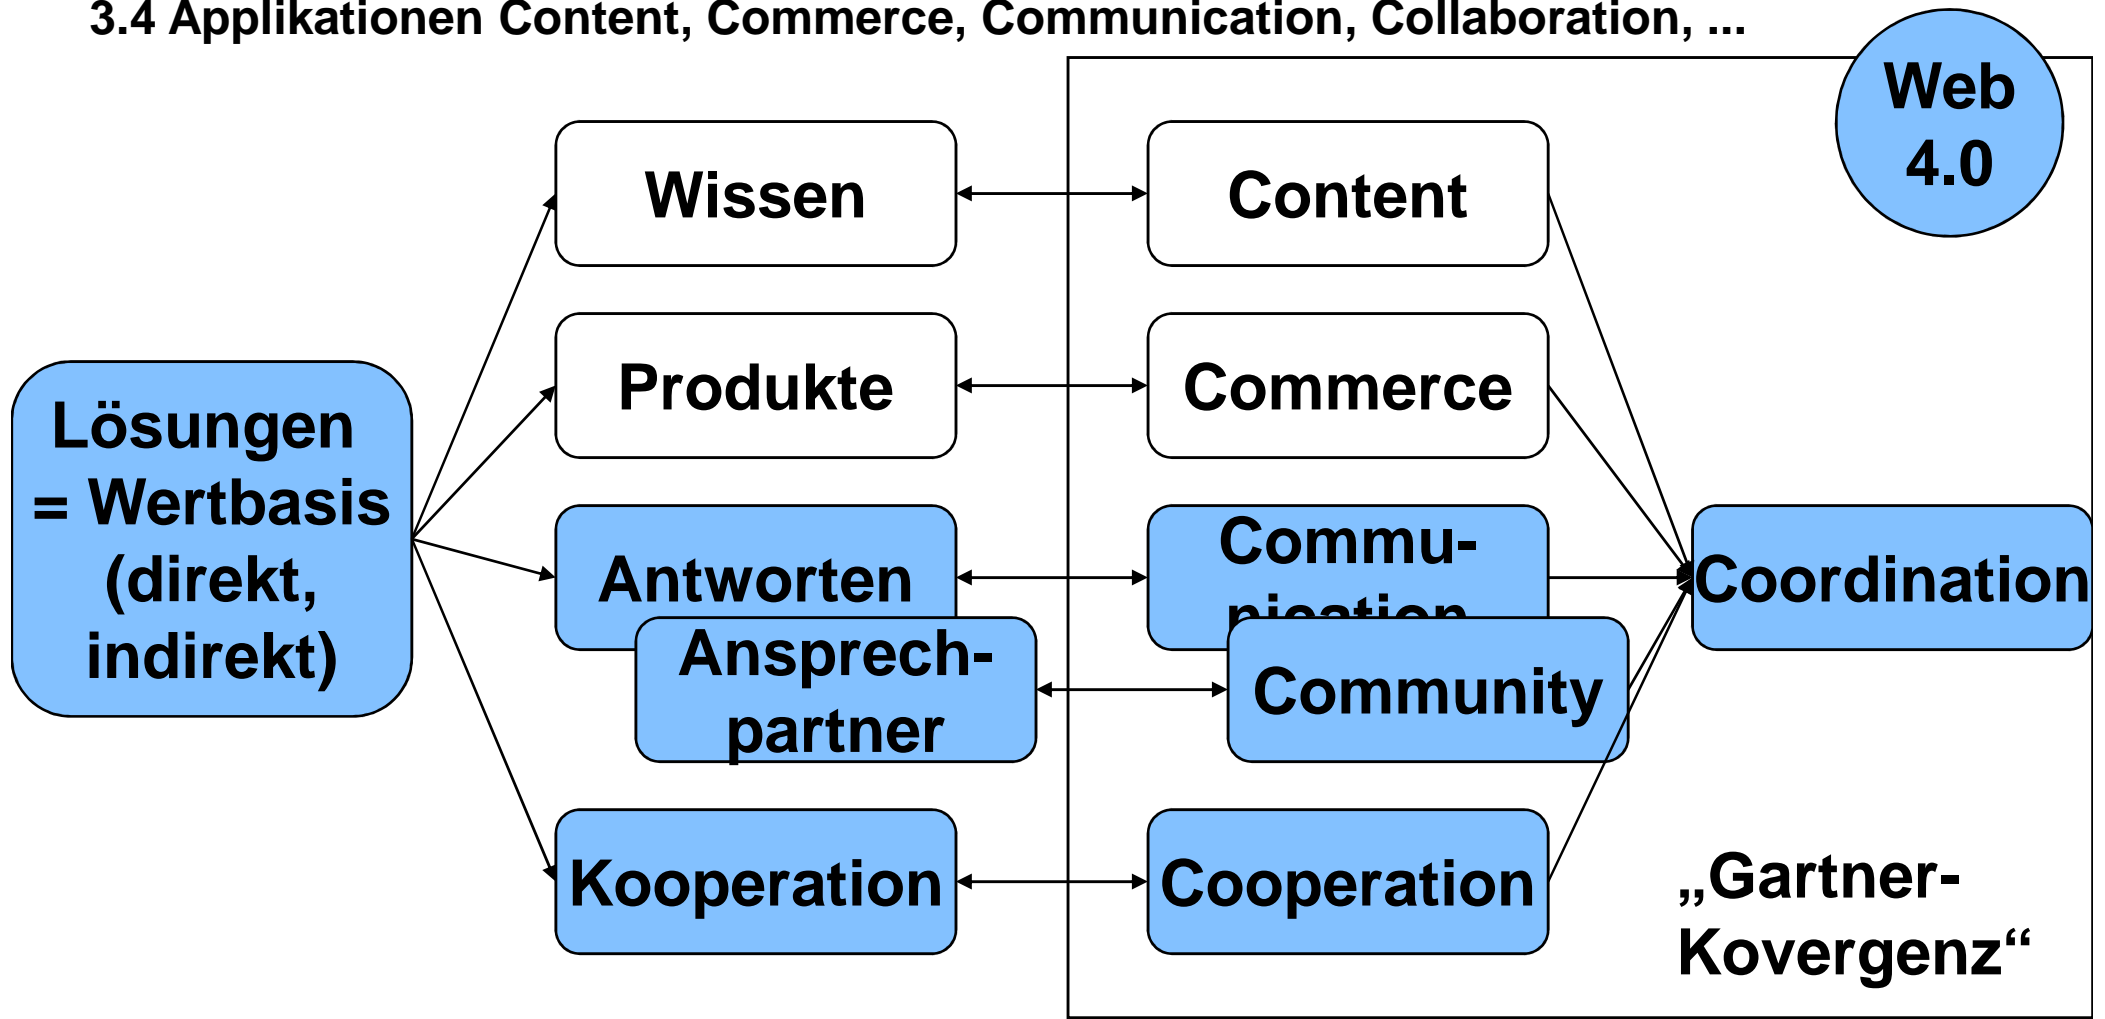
3.4 Applikationen Content, Commerce, Communication, Collaboration, ...

Web 4.0

Lösungen = Wertbasis (direkt, indirekt)

Wissen

Produkte

Antworten

Ansprech-partner

Kooperation

Content

Commerce

Commu-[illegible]

Community

Cooperation

Coordination

„Gartner-Kovergenz“